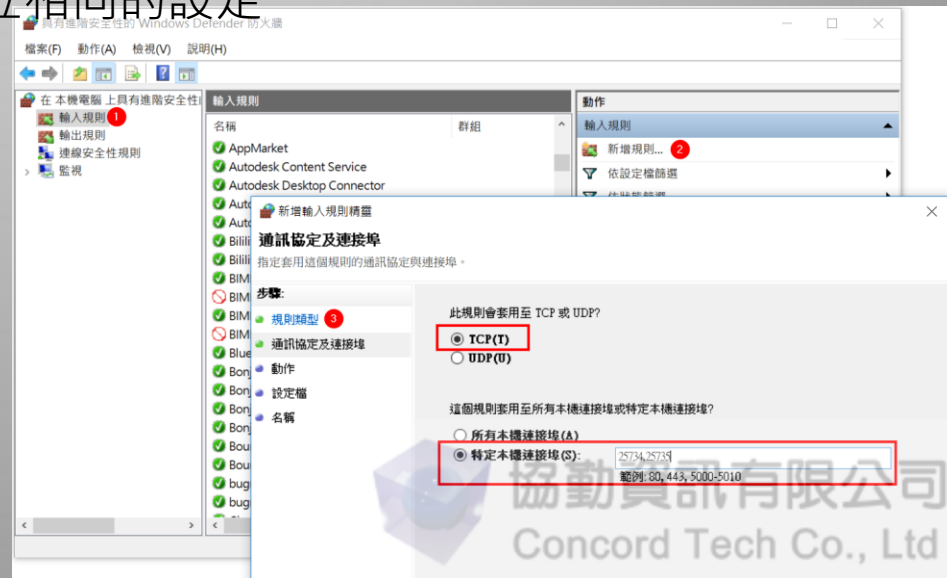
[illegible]相同的設定

具有進階安全性的 Windows Defender 防火牆

檔案(F) 動作(A) 檢視(V) 說明(H)

在本機電腦 上具有進階安全性
輸入規則 1
輸出規則
連線安全性規則
監視

輸入規則
名稱
群組
AppMarket
Autodesk Content Service
Autodesk Desktop Connector
Autc
Autc
Bilili
Bilili
BIMI
BIMI
BIMI
BIMI
Blue
Bonj
Bonj
Bonj
Bonj
Bour
Bour
bugs
bugs

動作
輸入規則
新增規則... 2
依設定檔篩選
依狀態篩選

新增輸入規則精靈
通訊協定及連接埠
指定套用這個規則的通訊協定與連接埠。

步驟:
規則類型 3
通訊協定及連接埠
動作
設定檔
名稱

此規則會套用至 TCP 或 UDP?
TCP(T)
UDP(U)

這個規則套用至所有本機連接埠或特定本機連接埠?
所有本機連接埠(A)
特定本機連接埠(S): 25734,25735
範例: 80, 443, 5000-5010

協勤資訊有限公司
Concord Tech Co., Ltd